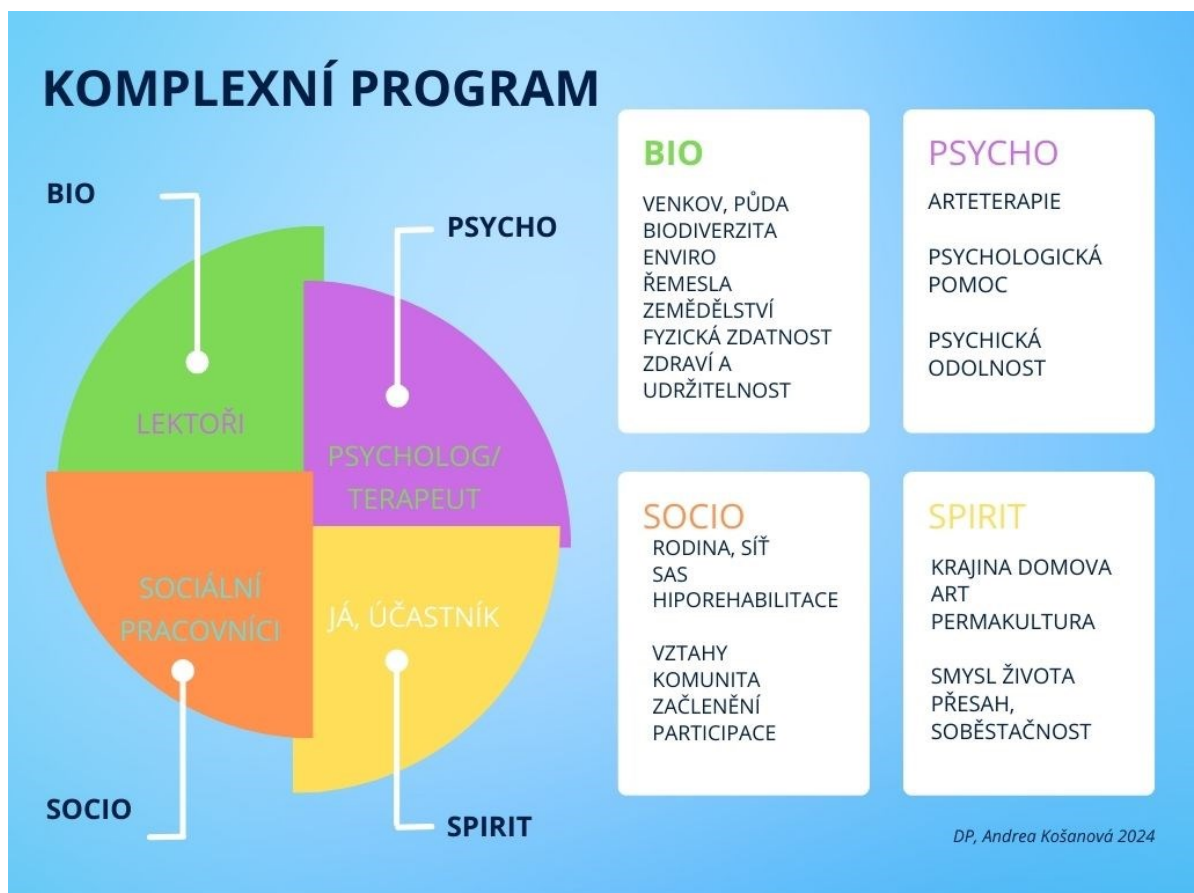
KOMPLEXNÍ PROGRAM

BIO

PSYCHO

LEKTOŘI

PSYCHOLOG/ TERAPEUT

SOCIÁLNÍ PRACOVNÍCI

JÁ, ÚČASTNÍK

SOCIO

SPIRIT

BIO

VENKOV, PŮDA
BIODIVERZITA
ENVIRO
ŘEMESLA
ZEMĚDĚLSTVÍ
FYZICKÁ ZDATNOST
ZDRAVÍ A UDRŽITELNOST

PSYCHO

ARTETERAPIE

PSYCHOLOGICKÁ POMOC

PSYCHICKÁ ODOLNOST

SOCIO

RODINA, SÍŤ
SAS
HIPOREHABILITACE

VZTAHY
KOMUNITA
ZAČLENĚNÍ
PARTICIPACE

SPIRIT

KRAJINA DOMOVA
ART
PERMAKULTURA

SMYSL ŽIVOTA
PŘESAH,
SOBĚSTAČNOST

DP, Andrea Košanová 2024